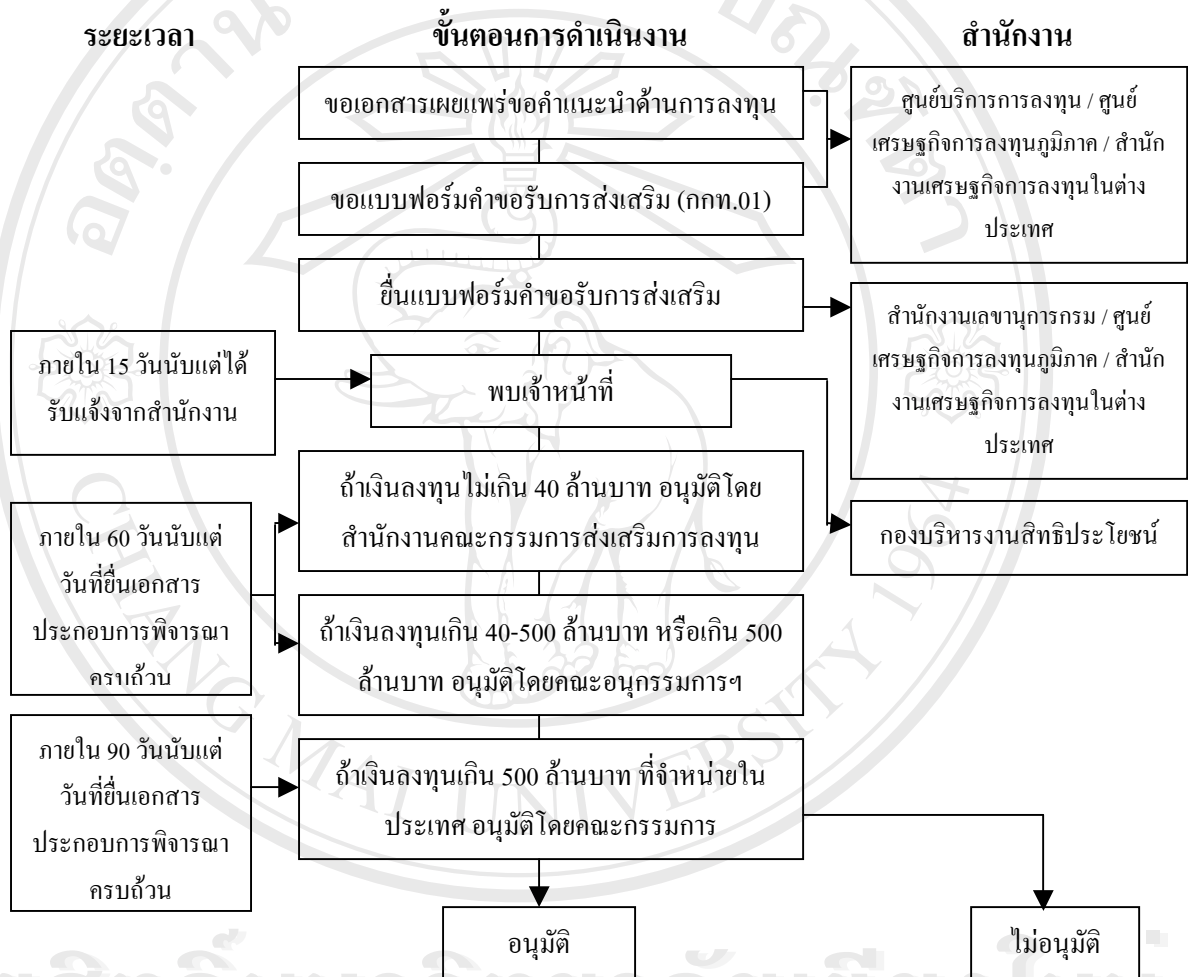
ระยะเวลา

ขั้นตอนการดำเนินงาน

สำนักงาน

ขอเอกสารเผยแพร่ขอคำแนะนำด้านการลงทุน

ขอแบบฟอร์มคำขอรับการส่งเสริม (กกท.01)

ศูนย์บริการการลงทุน / ศูนย์เศรษฐกิจการลงทุนภูมิภาค / สำนักงานเศรษฐกิจการลงทุนในต่างประเทศ

ยื่นแบบฟอร์มคำขอรับการส่งเสริม

สำนักงานเลขานุการกรม / ศูนย์เศรษฐกิจการลงทุนภูมิภาค / สำนักงานเศรษฐกิจการลงทุนในต่างประเทศ

ภายใน 15 วันนับแต่ได้รับแจ้งจากสำนักงาน

พบเจ้าหน้าที่

ภายใน 60 วันนับแต่วันที่ยื่นเอกสารประกอบการพิจารณาครบถ้วน

ถ้าเงินลงทุนไม่เกิน 40 ล้านบาท อนุมัติโดยสำนักงานคณะกรรมการส่งเสริมการลงทุน

กองบริหารงานสิทธิประโยชน์

ถ้าเงินลงทุนเกิน 40-500 ล้านบาท หรือเกิน 500 ล้านบาท อนุมัติโดยคณะอนุกรรมการฯ

ภายใน 90 วันนับแต่วันที่ยื่นเอกสารประกอบการพิจารณาครบถ้วน

ถ้าเงินลงทุนเกิน 500 ล้านบาท ที่จำหน่ายในประเทศ อนุมัติโดยคณะกรรมการ

อนุมัติ

ไม่อนุมัติ